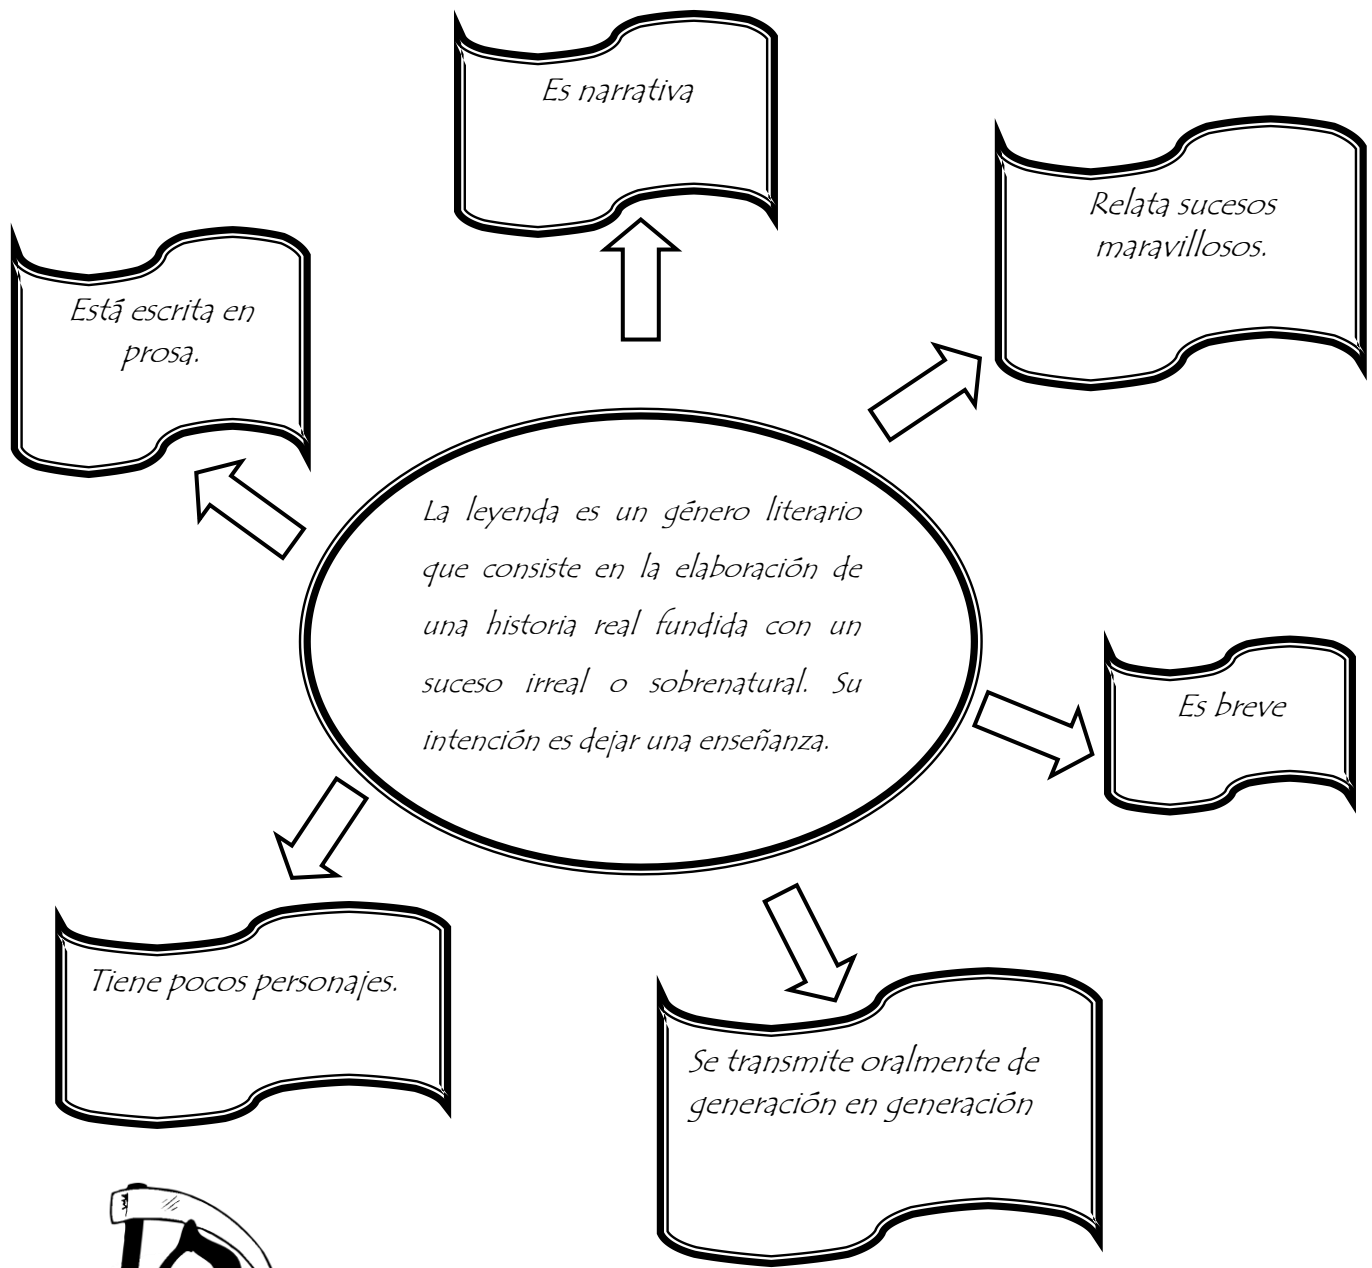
Es narrativa

Relata sucesos maravillosos.

Está escrita en prosa.

La leyenda es un género literario que consiste en la elaboración de una historia real fundida con un suceso irreal o sobrenatural. Su intención es dejar una enseñanza.

Es breve

Tiene pocos personajes.

Se transmite oralmente de generación en generación